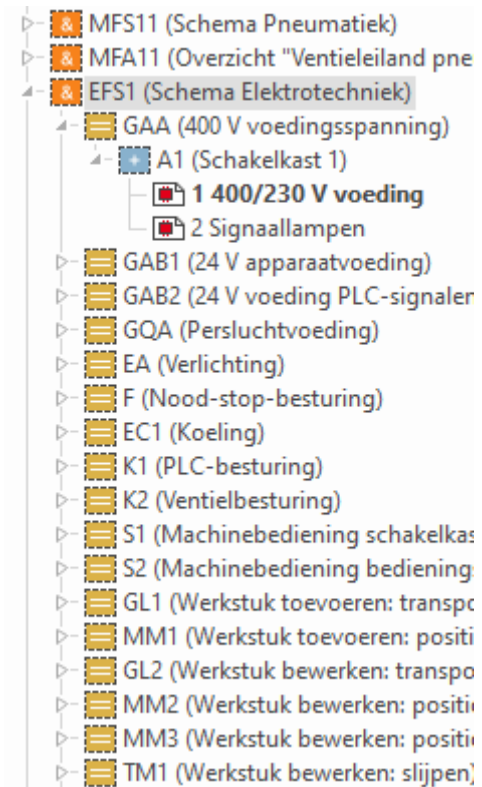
& MFS11 (Schema Pneumatiek)
& MFA11 (Overzicht "Ventieleiland pne
& EFS1 (Schema Elektrotechniek)
GAA (400 V voedingsspanning)
A1 (Schakelkast 1)
1 400/230 V voeding
2 Signaallampen
GAB1 (24 V apparaatvoeding)
GAB2 (24 V voeding PLC-signaler
GQA (Persluchtvoeding)
EA (Verlichting)
F (Nood-stop-besturing)
EC1 (Koeling)
K1 (PLC-besturing)
K2 (Ventielbesturing)
S1 (Machinebediening schakelkas
S2 (Machinebediening bediening
GL1 (Werkstuk toevoeren: transpo
MM1 (Werkstuk toevoeren: positi
GL2 (Werkstuk bewerken: transpo
MM2 (Werkstuk bewerken: positie
MM3 (Werkstuk bewerken: positie
TM1 (Werkstuk bewerken: slijpen)